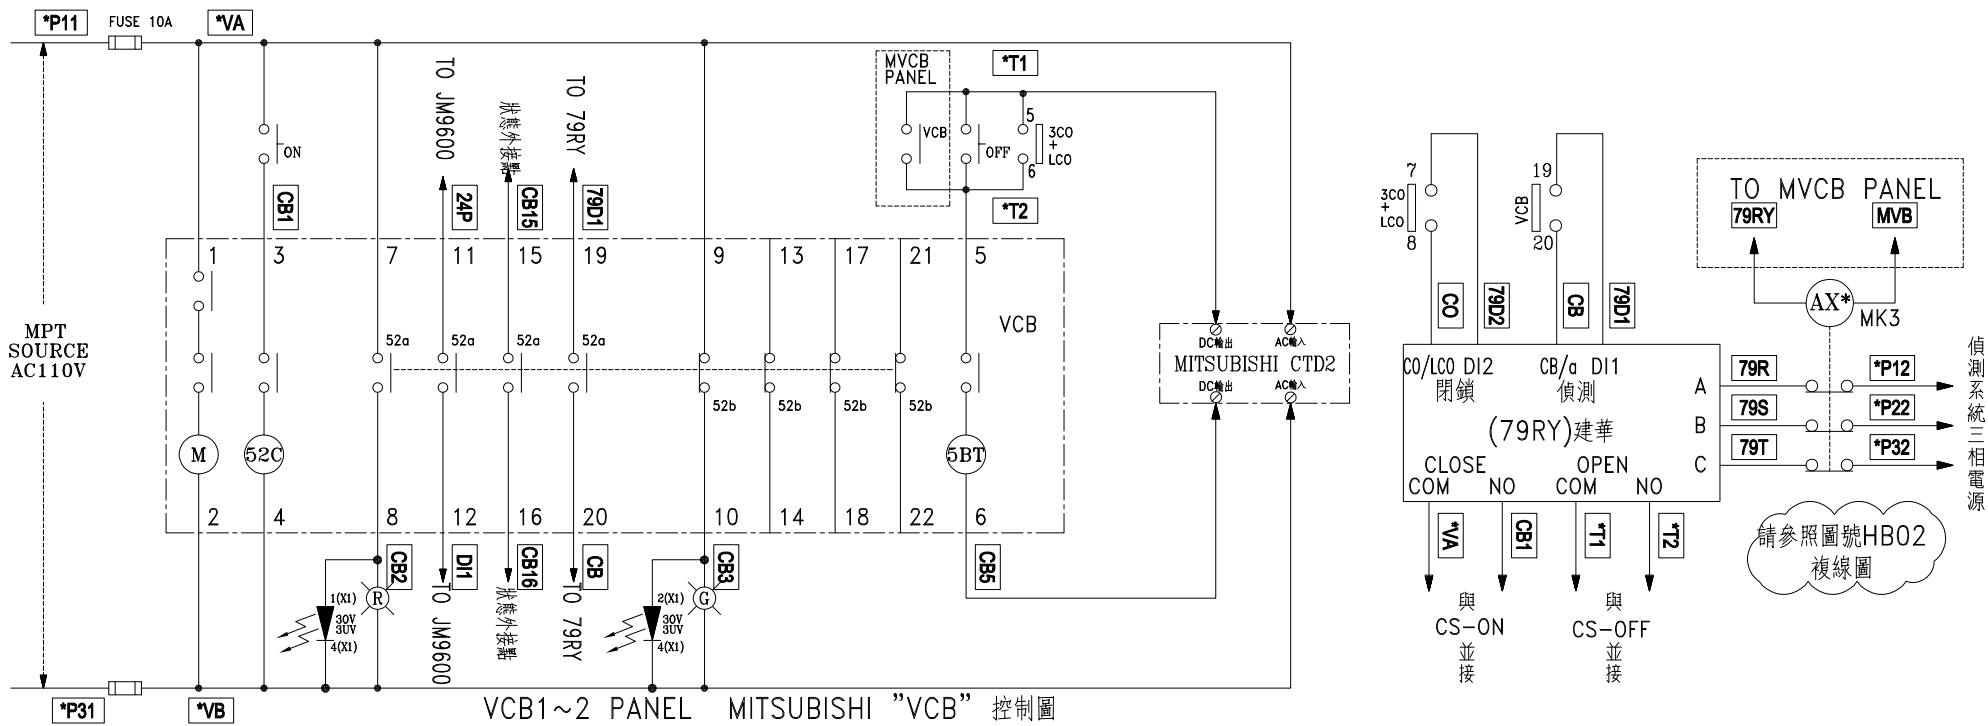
*P11 FUSE 10A *VA

MPT SOURCE AC110V

*P31 *VB

ON
CB1

TO JM9600
24P
狀態外接點
CB15
TO 79RY
79D1

MVCB PANEL
VCB
OFF
*T1
5
3CO + LCO
6
*T2

1 3 7 11 15 19 9 13 17 21 5
VCB
52a 52a 52a 52a
52b 52b 52b 52b
M 52C 5BT
2 4 8 12 16 20 10 14 18 22 6

CB2 DI1 CB16 CB CB3 CB5
1(X1) 30V 3UV 4(X1) R
TO JM9600
狀態外接點
TO 79RY
2(X1) 30V 3UV 4(X1) G

DC輸出 AC輸入
MITSUBISHI CTD2
DC輸出 AC輸入

VCB1~2 PANEL MITSUBISHI "VCB" 控制圖

7
3CO + LCO
8
19
VCB
20
CO 79D2 CB 79D1

TO MVCB PANEL
79RY MVB
AX* MK3

CO/LCO DI2 閉鎖
CB/a DI1 偵測
(79RY)建華
CLOSE COM NO
OPEN COM NO
A B C
79R *P12
79S *P22
79T *P32
偵測系統三相電源

*VA CB1 *T1 *T2
與 CS-ON 並接
與 CS-OFF 並接

請參照圖號HB02 複線圖